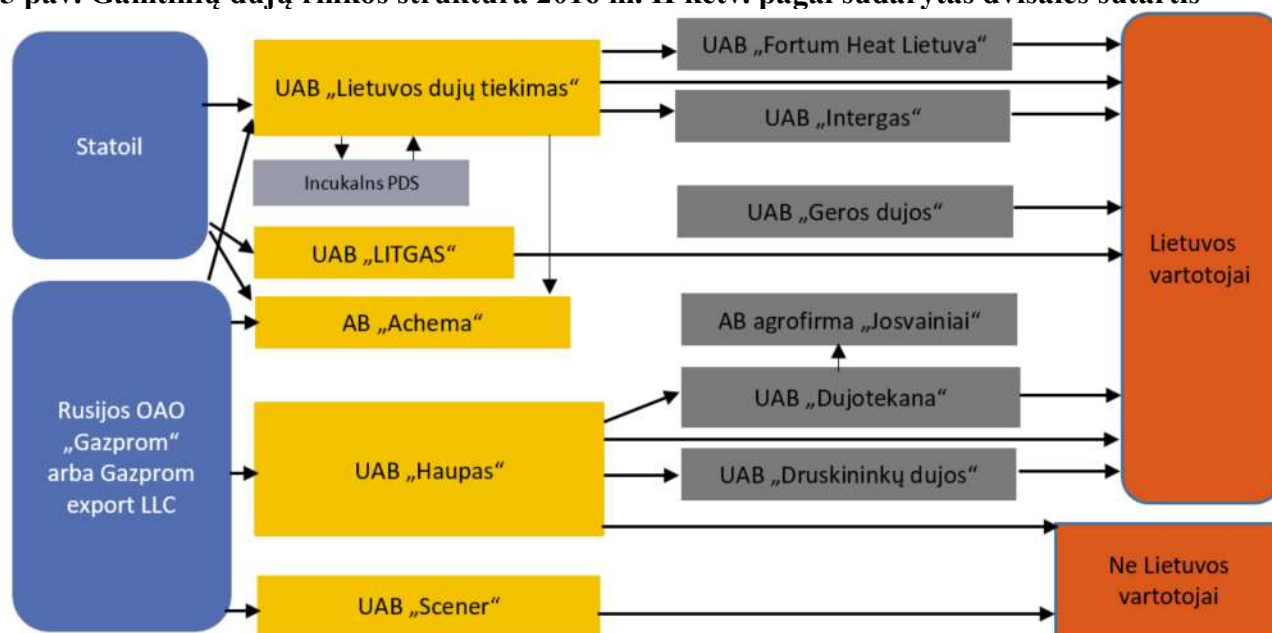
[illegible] pav. Gamtinių dujų rinkos struktūra 2016 m. II ketv. pagal sudarytas dvišales sutartis

Statoil

Rusijos OAO „Gazprom“ arba Gazprom export LLC

UAB „Lietuvos dujų tiekimas“

Incukalns PDS

UAB „LITGAS“

AB „Achema“

UAB „Haupas“

UAB „Scener“

UAB „Fortum Heat Lietuva“

UAB „Intergas“

UAB „Geros dujos“

AB agrofirma „Josvainiai“

UAB „Dujotekana“

UAB „Druskininkų dujos“

Lietuvos vartotojai

Ne Lietuvos vartotojai